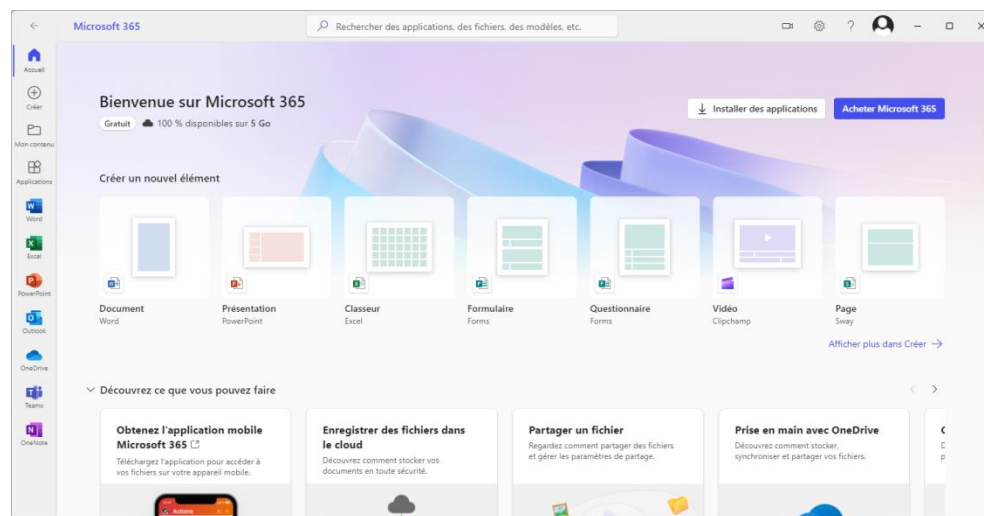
Microsoft 365

Rechercher des applications, des fichiers, des modèles, etc.

Accueil

Créer

Mon contenu

Applications

Word

Excel

PowerPoint

Outlook

OneDrive

Teams

OneNote

Bienvenue sur Microsoft 365

Gratuit 100 % disponibles sur 5 Go

Installer des applications

Acheter Microsoft 365

Créer un nouvel élément

Document
Word

Présentation
PowerPoint

Classeur
Excel

Formulaire
Forms

Questionnaire
Forms

Vidéo
Clipchamp

Page
Sway

Afficher plus dans Créer →

Découvrez ce que vous pouvez faire

Obtenez l'application mobile Microsoft 365

Téléchargez l'application pour accéder à vos fichiers sur votre appareil mobile.

Enregistrer des fichiers dans le cloud

Découvrez comment stocker vos documents en toute sécurité.

Partager un fichier

Regardez comment partager des fichiers et gérer les paramètres de partage.

Prise en main avec OneDrive

Découvrez comment stocker, synchroniser et partager vos fichiers.